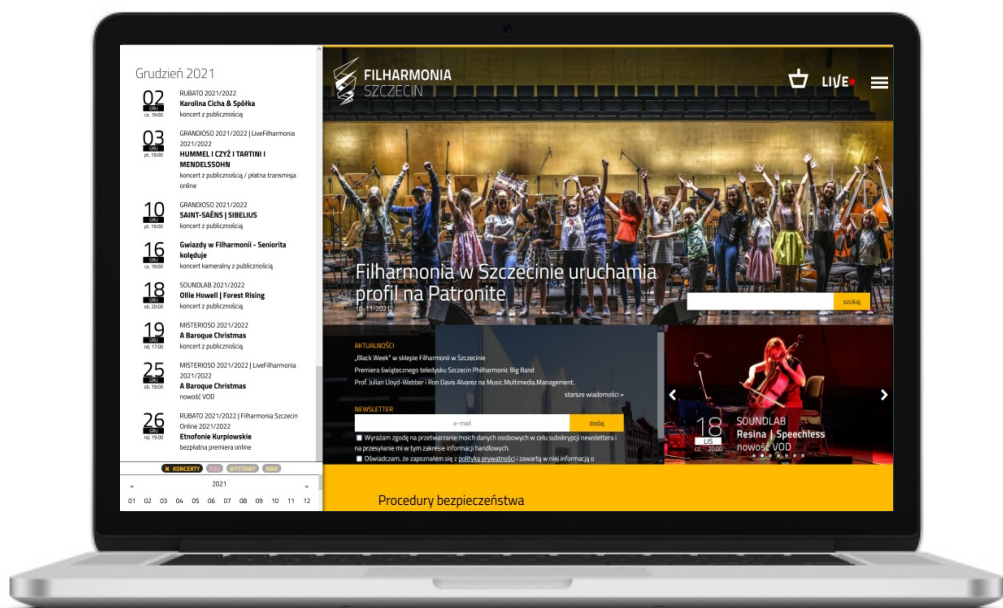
Grudzień 2021

02 GRU cz. 19:00
RUBATO 2021/2022
Karolina Cicha & Spółka
koncert z publicznością

03 GRU pt. 19:00
GRANDIOSO 2021/2022 | LiveFilharmonia 2021/2022
HUMMEL I CZYŻ I TARTINI I MENDELSSOHN
koncert z publicznością / płatna transmisja online

10 GRU pt. 19:00
GRANDIOSO 2021/2022
SAINT-SAËNS | SIBELIUS
koncert z publicznością

16 GRU cz. 19:00
Gwiazdy w Filharmonii - Seniorita kolęduje
koncert kameralny z publicznością

18 GRU sb. 20:00
SOUNDLAB 2021/2022
Ollie Howell | Forest Rising
koncert z publicznością

19 GRU nd. 17:00
MISTERIOSO 2021/2022
A Baroque Christmas
koncert z publicznością

25 GRU sb. 19:00
MISTERIOSO 2021/2022 | LiveFilharmonia 2021/2022
A Baroque Christmas
nowość VOD

26 GRU nd. 19:00
RUBATO 2021/2022 | Filharmonia Szczecin Online 2021/2022
Etnofonie Kurpiowskie
bezpłatna premiera online

KONCERTY EDU WYSTAWY INNE
« 2021 »
01 02 03 04 05 06 07 08 09 10 11 12

FILHARMONIA SZCZECIN
LIVE

Filharmonia w Szczecinie uruchamia profil na Patronite
18.11.2021

szukaj

AKTUALNOŚCI
„Black Week" w sklepie Filharmonii w Szczecinie
Premiera Świątecznego teledysku Szczecin Philharmonic Big Band
Prof. Julian Lloyd-Webber i Ron Davis Alvarez na Music.Multimedia.Management.
starsze wiadomości »

NEWSLETTER
e-mail
dodaj
Wyrażam zgodę na przetwarzanie moich danych osobowych w celu subskrypcji newslettera i na przesyłanie mi w tym zakresie informacji handlowych.
Oświadczam, że zapoznałem się z polityką prywatności i zawartą w niej informacją o

18 LIS cz. 20:00
SOUNDLAB
Resina | Speechless
nowość VOD

Procedury bezpieczeństwa